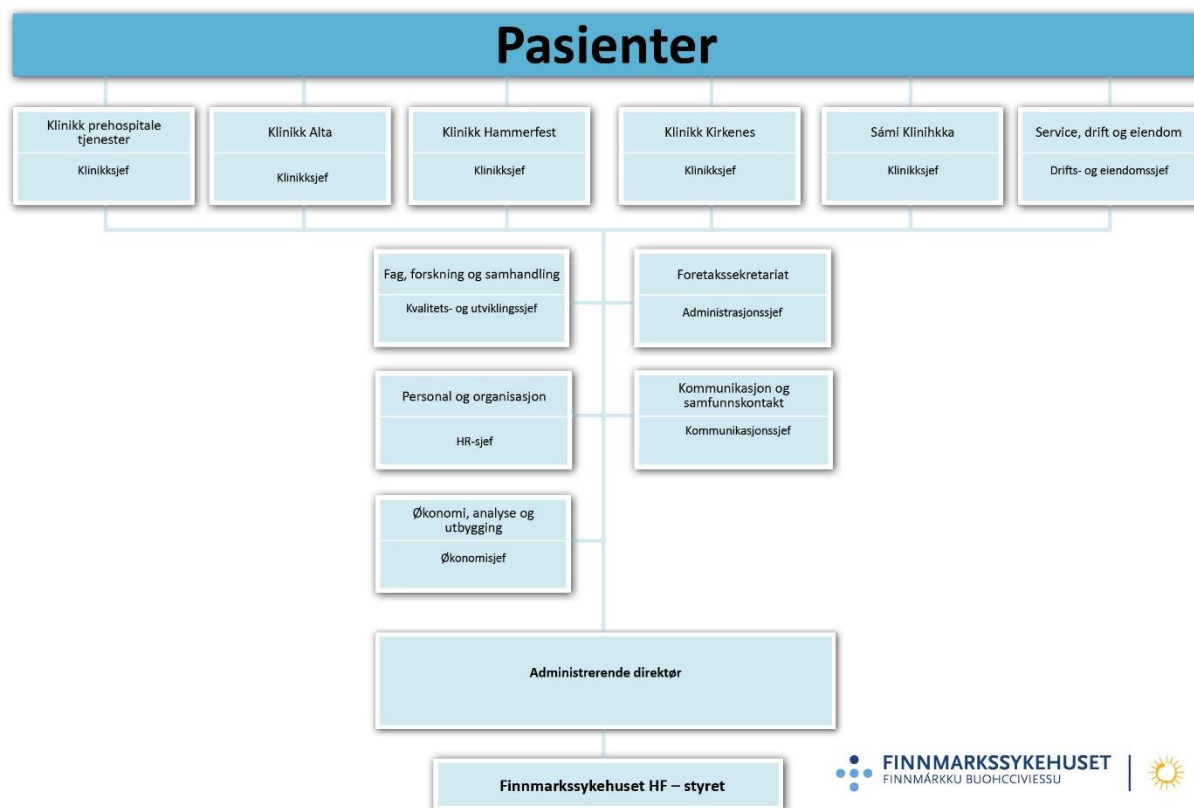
Pasienter

Klinikk prehospitale tjenester
Klinikksjef

Klinikk Alta
Klinikksjef

Klinikk Hammerfest
Klinikksjef

Klinikk Kirkenes
Klinikksjef

Sámi Klinihkka
Klinikksjef

Service, drift og eiendom
Drifts- og eiendomssjef

Fag, forskning og samhandling
Kvalitets- og utviklingssjef

Foretakssekretariat
Administrasjonssjef

Personal og organisasjon
HR-sjef

Kommunikasjon og samfunnskontakt
Kommunikasjonssjef

Økonomi, analyse og utbygging
Økonomisjef

Administrerende direktør

Finnmarkssykehuset HF – styret

FINNMARKSSYKEHUSET
FINNMÁRKKU BUOHCCIVIESSU